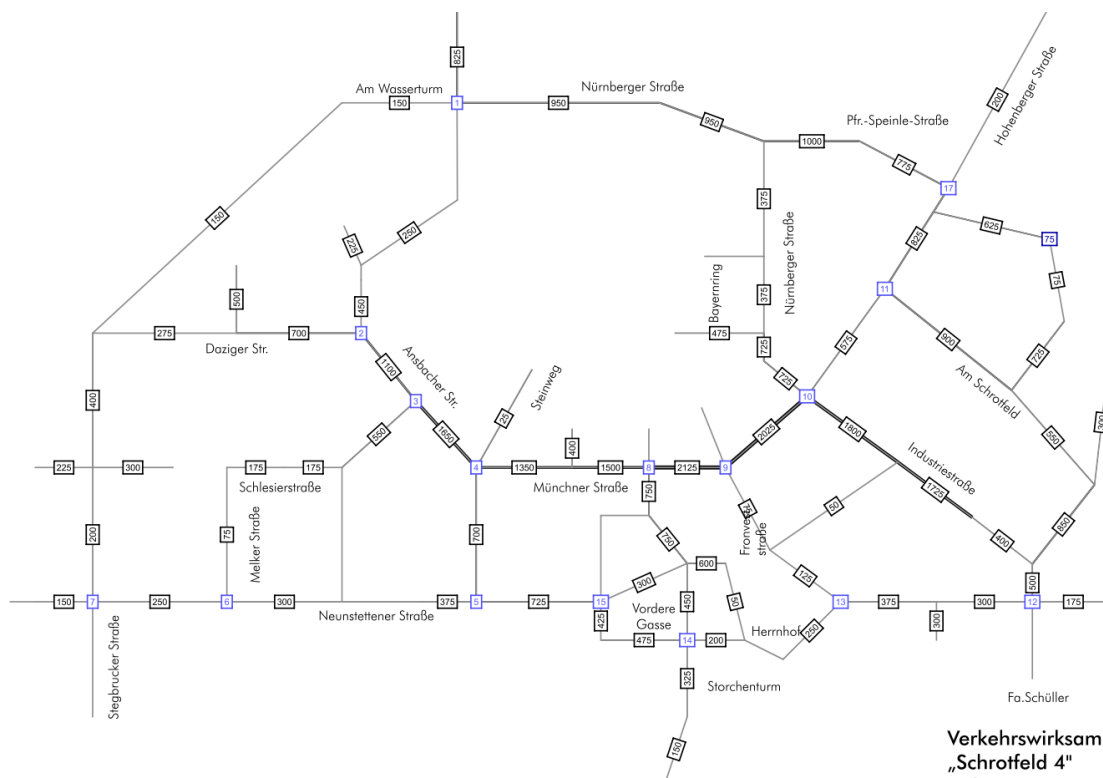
825
Am Wasserturm
150
1
950
Nürnberger Straße
950
1000
Pfr.-Speinle-Straße
200
Hohenberger Straße
775
17
375
Nürnberger Straße
150
250
225
625
75
825
11
75
500
450
275
700
2
Daziger Str.
Bayernring
475
375
725
575
900
725
Am Schrotfeld
1100
Ansbacher Str.
3
25
Steinweg
725
10
400
550
1650
400
2025
1800
250
Industriestraße
300
225
300
175
175
Schlesierstraße
4
1350
1500
8
2125
9
Münchner Straße
750
75
Frontveste straße
50
1725
400
850
200
Melker Straße
75
700
750
300
600
125
500
150
7
250
6
300
Neunstettener Straße
375
5
725
15
450
05
13
375
300
12
175
Stegbrucker Straße
425
Vordere Gasse
475
14
200
Herrnhof
250
300
325
Storchenturm
Fa.Schüller
150
Verkehrswirksam
„Schrotfeld 4"